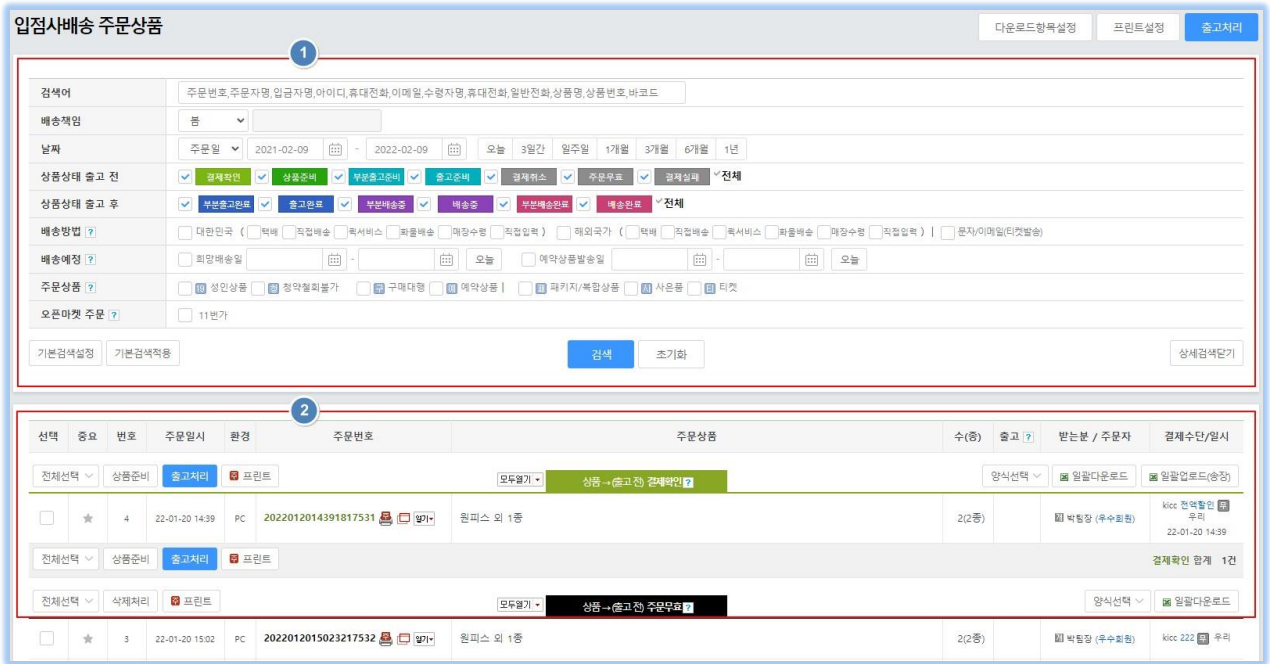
입점사배송 주문상품

다운로드항목설정 프린트설정 출고처리

1

| 검색어 | 주문번호,주문자명,입금자명,아이디,휴대전화,이메일,수령자명,휴대전화,일반전화,상품명,상품번호,바코드 |
|---|---|
| 배송책임 | 몰 |
| 날짜 | 주문일 2021-02-09 - 2022-02-09 오늘 3일간 일주일 1개월 3개월 6개월 1년 |
| 상품상태 출고 전 | 결제확인 상품준비 부분출고준비 출고준비 결제취소 주문무효 결제실패 전체 |
| 상품상태 출고 후 | 부분출고완료 출고완료 부분배송중 배송중 부분배송완료 배송완료 전체 |
| 배송방법 ? | 대한민국 ( 택배 직접배송 퀵서비스 화물배송 매장수령 직접입력 ) 해외국가 ( 택배 직접배송 퀵서비스 화물배송 매장수령 직접입력 ) 문자/이메일(티켓발송) |
| 배송예정 ? | 희망배송일 - 오늘 예약상품발송일 - 오늘 |
| 주문상품 ? | 성인상품 청약철회불가 구매대행 예약상품 패키지/복합상품 사은품 티켓 |
| 오픈마켓 주문 ? | 11번가 |

기본검색설정 기본검색적용 검색 초기화 상세검색닫기

2

| 선택 | 중요 | 번호 | 주문일시 | 환경 | 주문번호 | 주문상품 | 수(종) | 출고 ? | 받는분 / 주문자 | 결제수단/일시 |
|---|---|---|---|---|---|---|---|---|---|---|
| 전체선택 상품준비 출고처리 프린트 | | | | | | 모두열기 상품→(출고 전) 결제확인 ? | | | 양식선택 일괄다운로드 | 일괄업로드(송장) |
| | ★ | 4 | 22-01-20 14:39 | PC | 2022012014391817531 열기 | 원피스 외 1종 | 2(2종) | | 박팀장 (우수회원) | kicc 전액할인 무 우리 22-01-20 14:39 |
| 전체선택 상품준비 출고처리 프린트 | | | | | | | | | 결제확인 합계 1건 | |
| 전체선택 삭제처리 프린트 | | | | | | 모두열기 상품→(출고 전) 주문무효 ? | | | 양식선택 | 일괄다운로드 |
| | ★ | 3 | 22-01-20 15:02 | PC | 2022012015023217532 열기 | 원피스 외 1종 | 2(2종) | | 박팀장 (우수회원) | kicc 222 무 우리 |